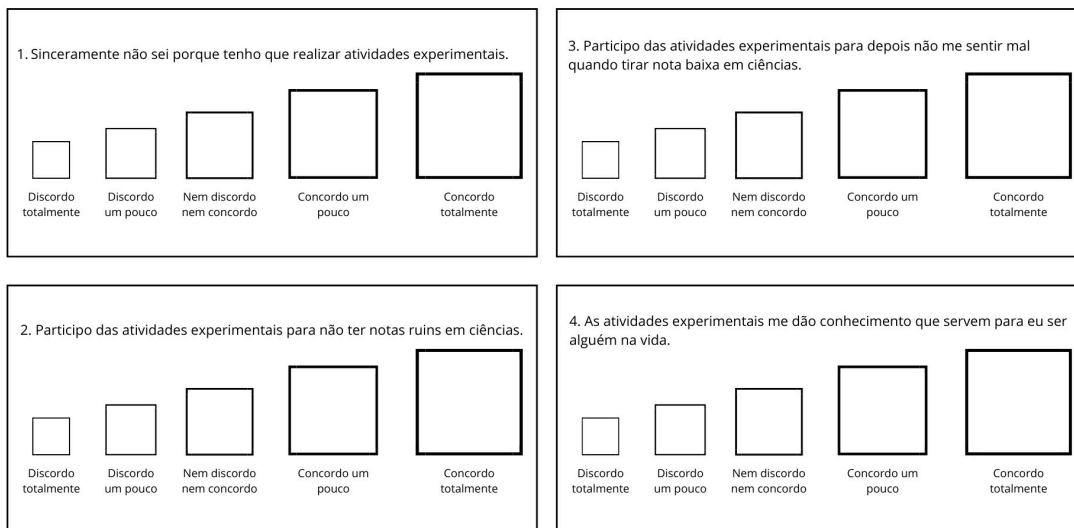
1. Sinceramente não sei porque tenho que realizar atividades experimentais.

Discordo totalmente | Discordo um pouco | Nem discordo nem concordo | Concordo um pouco | Concordo totalmente

2. Participo das atividades experimentais para não ter notas ruins em ciências.

Discordo totalmente | Discordo um pouco | Nem discordo nem concordo | Concordo um pouco | Concordo totalmente

3. Participo das atividades experimentais para depois não me sentir mal quando tirar nota baixa em ciências.

Discordo totalmente | Discordo um pouco | Nem discordo nem concordo | Concordo um pouco | Concordo totalmente

4. As atividades experimentais me dão conhecimento que servem para eu ser alguém na vida.

Discordo totalmente | Discordo um pouco | Nem discordo nem concordo | Concordo um pouco | Concordo totalmente